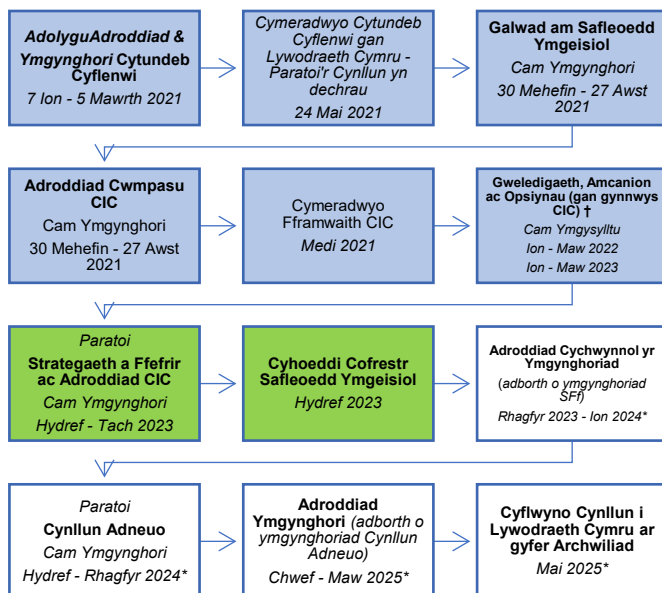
AdolyguAdroddiad & Ymgynghori Cytundeb Cyflenwi
7 Ion - 5 Mawrth 2021

Cymeradwyo Cytundeb Cyflenwi gan Lywodraeth Cymru - Paratoi'r Cynllun yn dechrau
24 Mai 2021

Galwad am Safleoedd Ymgeisiol
Cam Ymgynghori
30 Mehefin - 27 Awst 2021

Adroddiad Cwmpasu CIC
Cam Ymgynghori
30 Mehefin - 27 Awst 2021

Cymeradwyo Fframwaith CIC
Medi 2021

Gweledigaeth, Amcanion ac Opsiynau (gan gynnwys CIC) †
Cam Ymgysylltu
Ion - Maw 2022
Ion - Maw 2023

Paratoi
Strategaeth a Ffefrir ac Adroddiad CIC
Cam Ymgynghori
Hydref - Tach 2023

Cyhoeddi Cofrestr Safleoedd Ymgeisiol
Hydref 2023

Adroddiad Cychwynnol yr Ymgynghoriad
(adborth o ymgynghoriad SFf)
Rhagfyr 2023 - Ion 2024*

Paratoi
Cynllun Adneuo
Cam Ymgynghori
Hydref - Rhagfyr 2024*

Adroddiad Ymgynghori (adborth o ymgynghoriad Cynllun Adneuo)
Chwef - Maw 2025*

Cyflwyno Cynllun i Lywodraeth Cymru ar gyfer Archwiliad
Mai 2025*